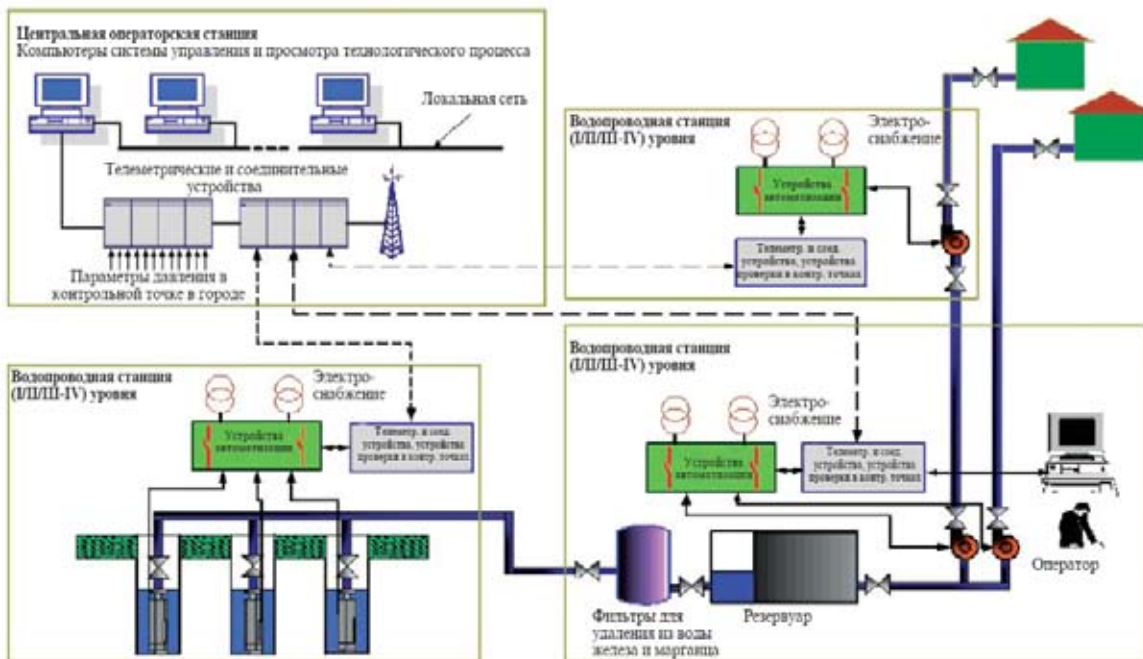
Центральная операторская станция
Компьютеры системы управления и просмотра технологического процесса

Локальная сеть

Телеметрические и соединительные устройства

Параметры давления в контрольной точке в городе

Водопроводная станция (I/II/III-IV) уровня

Электро-снабжение

Устройства автоматизации

Телеметр. и соед. устройства, устройства проверки в контр. точках

Водопроводная станция (I/II/III-IV) уровня

Электро-снабжение

Устройства автоматизации

Телеметр. и соед. устройства, устройства проверки в контр. точках

Водопроводная станция (I/II/III-IV) уровня

Электро-снабжение

Устройства автоматизации

Телеметр. и соед. устройства, устройства проверки в контр. точках

Оператор

Фильтры для удаления из воды железа и марганца

Резервуар